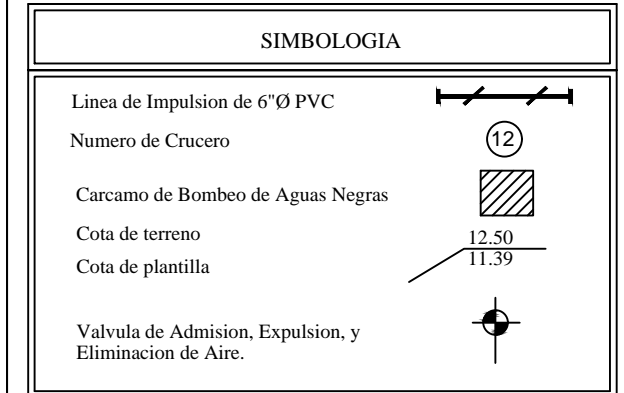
SIMBOLOGIA

Linea de Impulsion de 6"Ø PVC

Numero de Crucero

12

Carcamo de Bombeo de Aguas Negras

Cota de terreno

Cota de plantilla

12.50

11.39

Valvula de Admision, Expulsion, y Eliminacion de Aire.